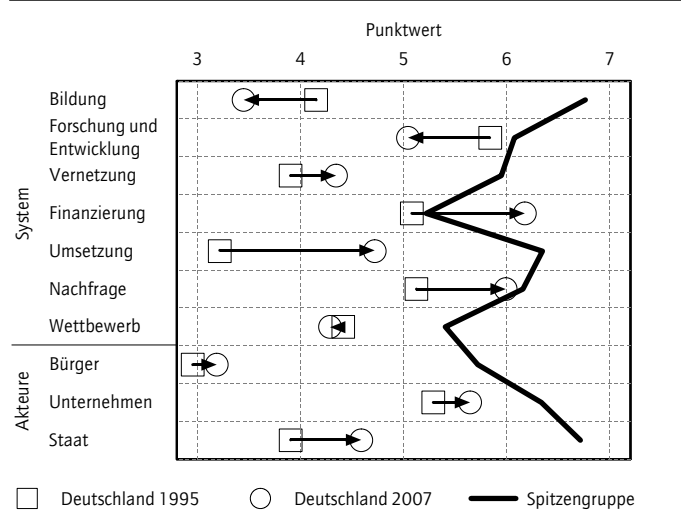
Punktwert

3 4 5 6 7

System
Bildung
Forschung und Entwicklung
Vernetzung
Finanzierung
Umsetzung
Nachfrage
Wettbewerb

Akteure
Bürger
Unternehmen
Staat

Deutschland 1995
Deutschland 2007
Spitzengruppe